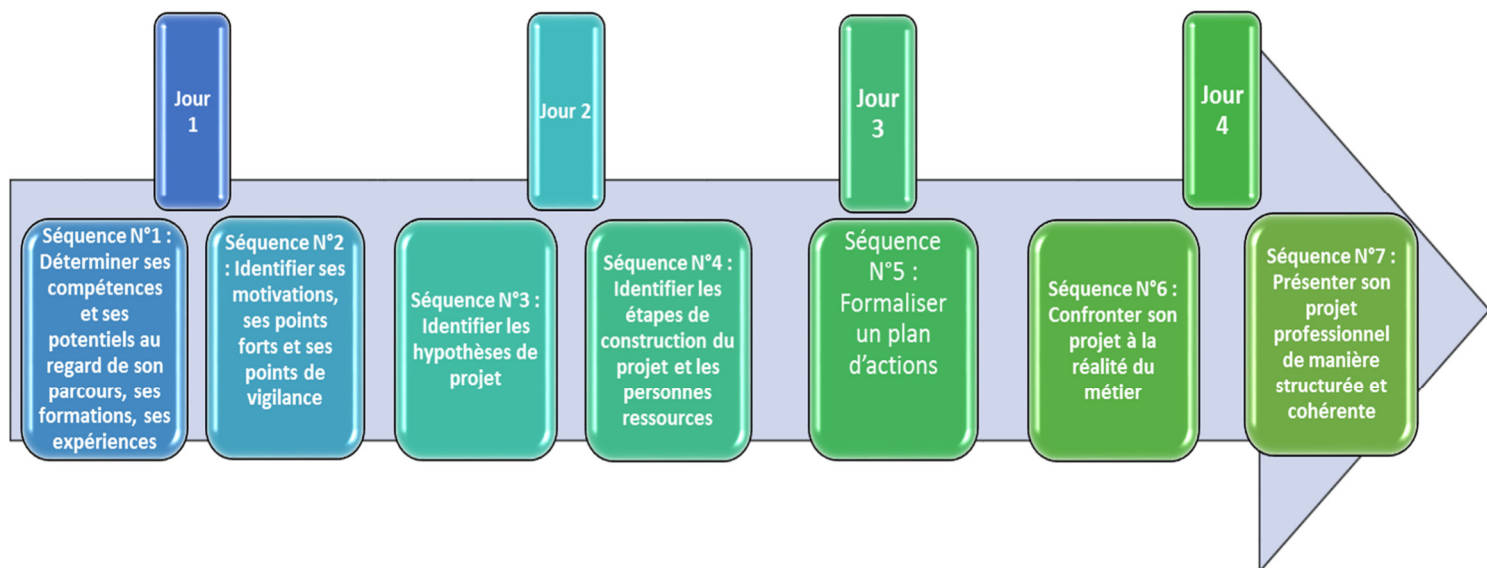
Jour 1

Séquence N°1 : Déterminer ses compétences et ses potentiels au regard de son parcours, ses formations, ses expériences

Séquence N°2 : Identifier ses motivations, ses points forts et ses points de vigilance

Jour 2

Séquence N°3 : Identifier les hypothèses de projet

Séquence N°4 : Identifier les étapes de construction du projet et les personnes ressources

Jour 3

Séquence N°5 : Formaliser un plan d'actions

Séquence N°6 : Confronter son projet à la réalité du métier

Jour 4

Séquence N°7 : Présenter son projet professionnel de manière structurée et cohérente